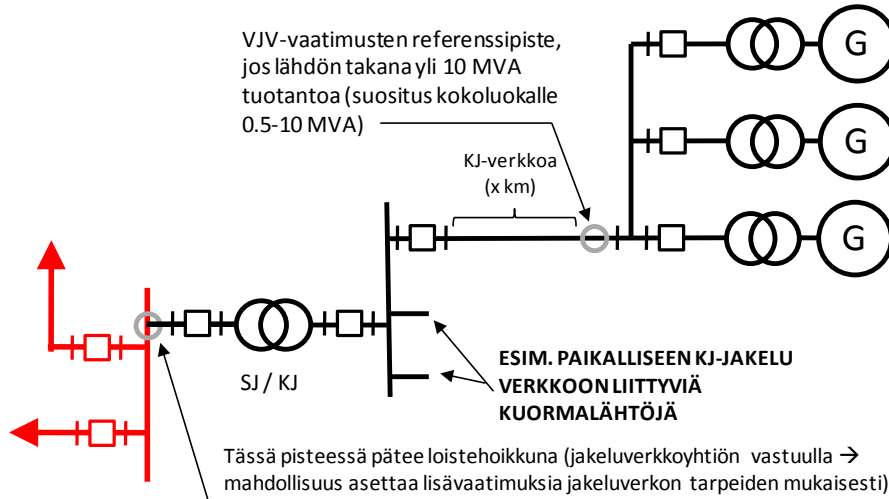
VJV-vaatimusten referenssipiste, jos lähdön takana yli 10 MVA tuotantoa (suositus kokoluokalle 0.5-10 MVA)

G

G

G

KJ-verkkoa
(x km)

SJ / KJ

ESIM. PAIKALLISEEN KJ-JAKELU VERKKOON LIITTYVIÄ KUORMALÄHTÖJÄ

Tässä pisteessä pätee loistehoikkuna (jakeluverkkoyhtiön vastuulla → mahdollisuus asettaa lisävaatimuksia jakeluverkon tarpeiden mukaisesti)